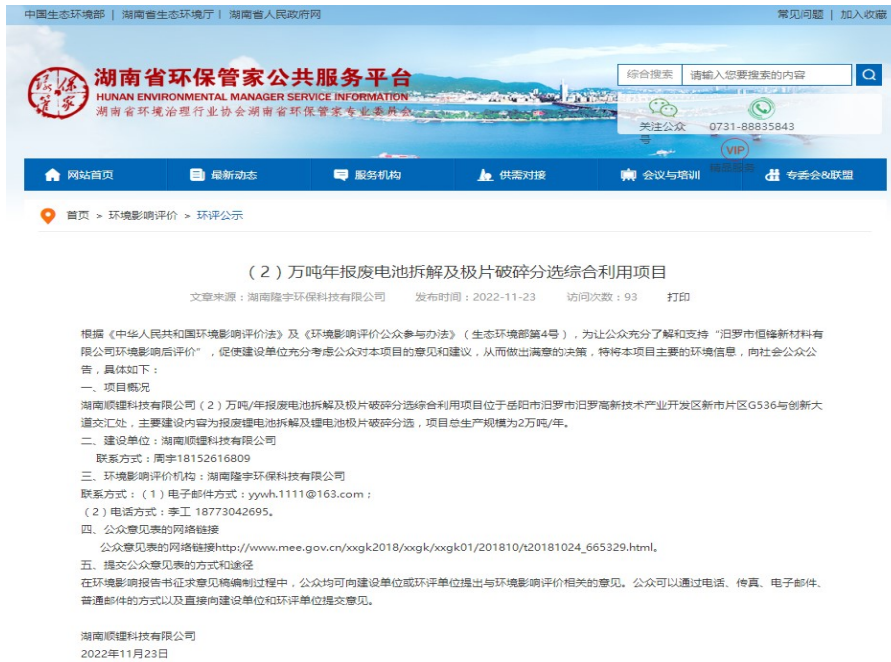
中国生态环境部 | 湖南省生态环境厅 | 湖南省人民政府网

常见问题 | 加入收藏

湖南省环保管家公共服务平台
HUNAN ENVIRONMENTAL MANAGER SERVICE INFORMATION
湖南省环境治理行业协会湖南省环保管家专业委员会

综合搜索 请输入您要搜索的内容

关注公众号

0731-88835843

VIP
会员服务

网站首页 最新动态 服务机构 供需对接 会议与培训 专委会&联盟

首页 > 环境影响评价 > 环评公示

（2）万吨年报废电池拆解及极片破碎分选综合利用项目

文章来源：湖南隆宇环保科技有限公司 发布时间：2022-11-23 访问次数：93 打印

根据《中华人民共和国环境影响评价法》及《环境影响评价公众参与办法》（生态环境部第4号），为让公众充分了解和支持"汨罗市恒锋新材料有限公司环境影响后评价"，促使建设单位充分考虑公众对本项目的意见和建议，从而做出满意的决策，特将本项目主要的环境信息，向社会公众公告，具体如下：

一、项目概况

湖南顺锂科技有限公司（2）万吨/年报废电池拆解及极片破碎分选综合利用项目位于岳阳市汨罗市汨罗高新技术产业开发区新市片区G536与创新大道交汇处，主要建设内容为报废锂电池拆解及锂电池极片破碎分选，项目总生产规模为2万吨/年。

二、建设单位：湖南顺锂科技有限公司

联系方式：周宇18152616809

三、环境影响评价机构：湖南隆宇环保科技有限公司

联系方式：（1）电子邮件方式：yywh.1111@163.com；

（2）电话方式：李工 18773042695。

四、公众意见表的网络链接

公众意见表的网络链接http://www.mee.gov.cn/xxgk2018/xxgk/xxgk01/201810/t20181024_665329.html。

五、提交公众意见表的方式和途径

在环境影响报告书征求意见稿编制过程中，公众均可向建设单位或环评单位提出与环境影响评价相关的意见。公众可以通过电话、传真、电子邮件、普通邮件的方式以及直接向建设单位和环评单位提交意见。

湖南顺锂科技有限公司

2022年11月23日